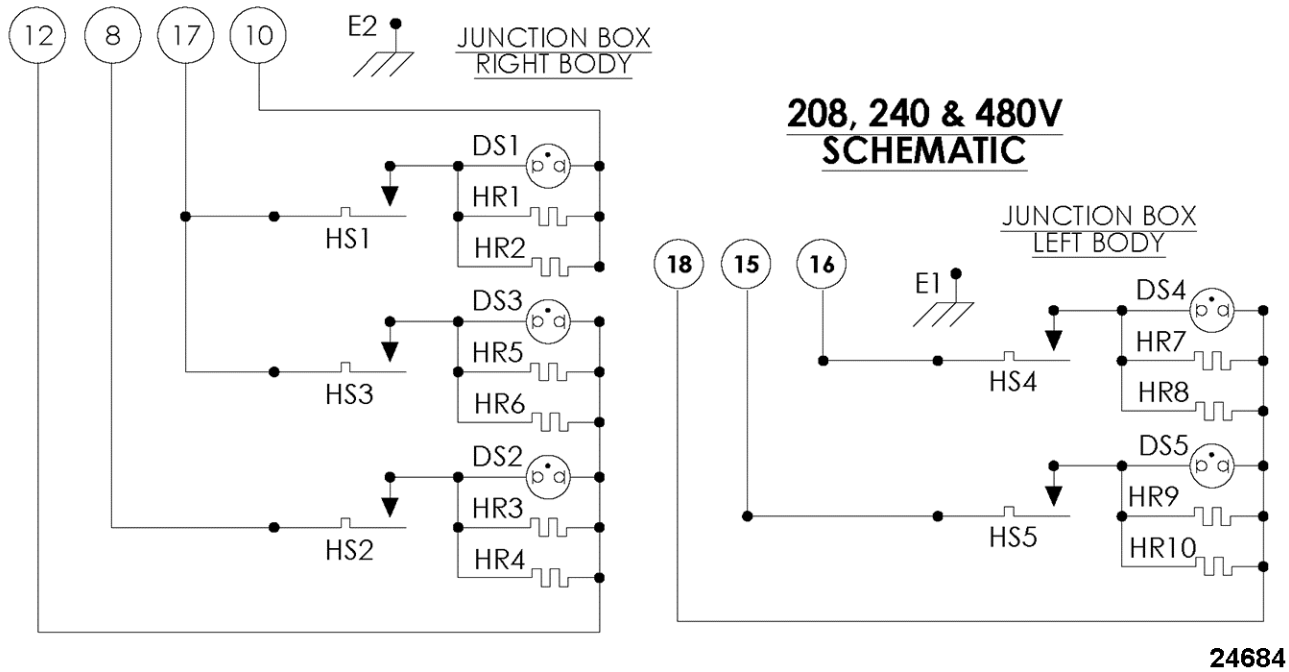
12 8 17 10

E2

JUNCTION BOX
RIGHT BODY

208, 240 & 480V
SCHEMATIC

DS1
p d
HR1
HS1
HR2

DS3
p d
HR5
HS3
HR6

DS2
p d
HR3
HS2
HR4

JUNCTION BOX
LEFT BODY

18 15 16

E1

DS4
p d
HR7
HS4
HR8

DS5
p d
HR9
HS5
HR10

24684